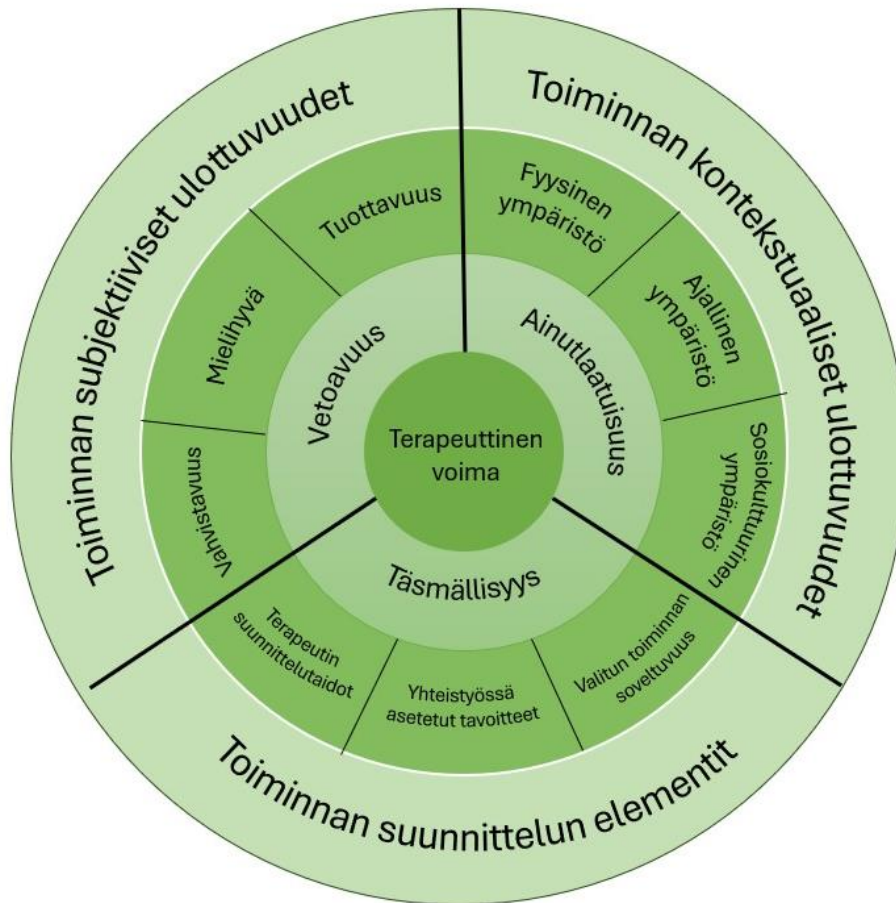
Toiminnan subjektiiviset ulottuvuudet

Toiminnan kontekstuaaliset ulottuvuudet

Toiminnan suunnittelun elementit

Tuottavuus

Mielihyvä

Vahvistavuus

Fyysinen ympäristö

Ajallinen ympäristö

Sosiokulttuurinen ympäristö

Terapeutin suunnittelutaidot

Yhteistyössä asetetut tavoitteet

Valitun toiminnan soveltuvuus

Vetoavuus

Ainutlaatuisuus

Täsmällisyys

Terapeuttinen voima